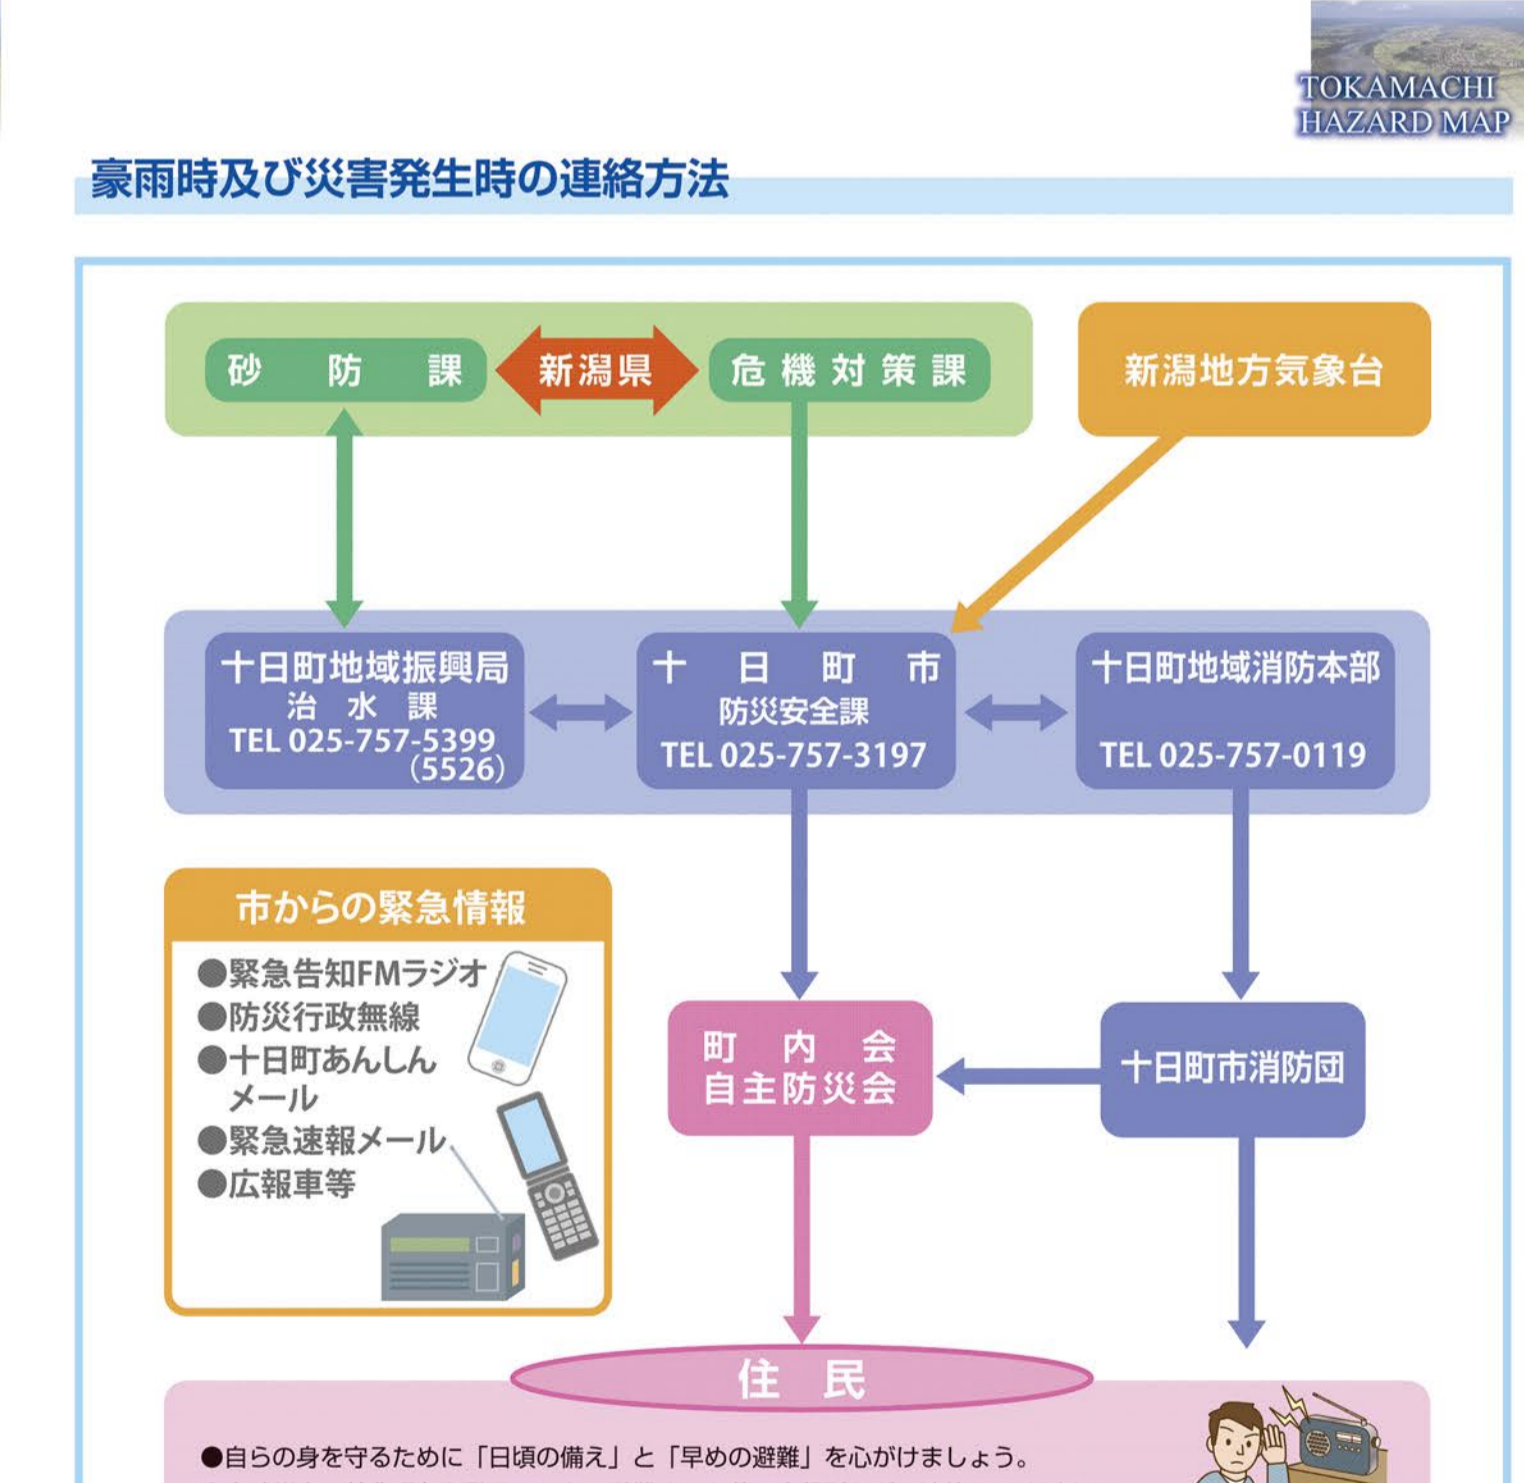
TOKAMACHI HAZARD MAP

豪雨時及び災害発生時の連絡方法

砂防課

新潟県

危機対策課

新潟地方気象台

十日町地域振興局
治水課
TEL 025-757-5399
(5526)

十日町市
防災安全課
TEL 025-757-3197

十日町地域消防本部
TEL 025-757-0119

市からの緊急情報
●緊急告知FMラジオ
●防災行政無線
●十日町あんしんメール
●緊急速報メール
●広報車等

町内会
自主防災会

十日町市消防団

住民

●自らの身を守るために「日頃の備え」と「早めの避難」を心がけましょう。